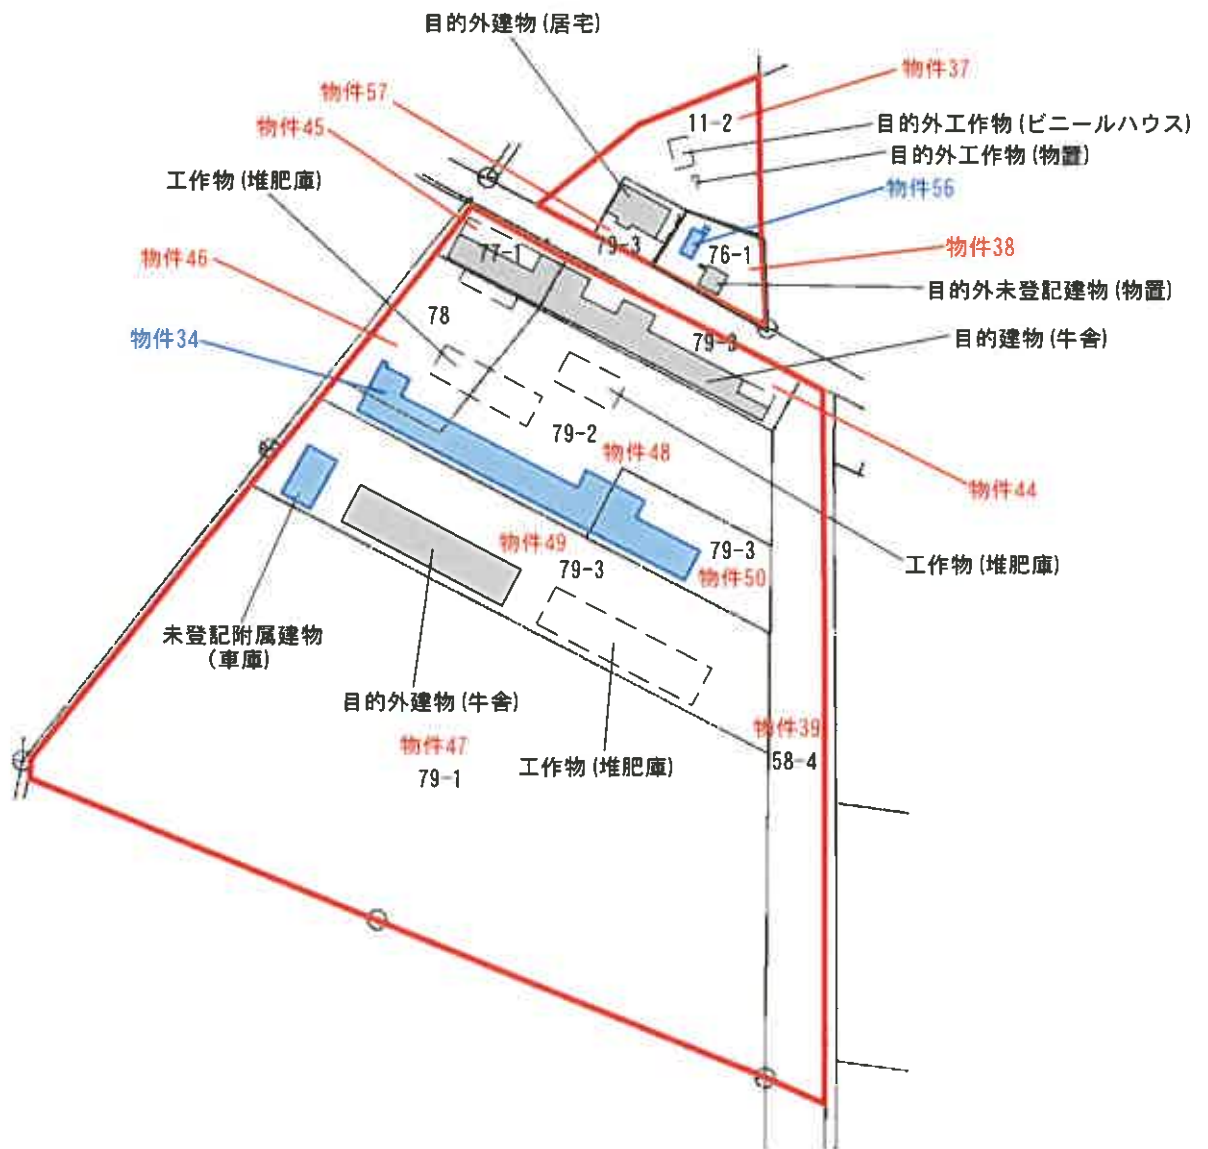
目的外建物（居宅）
物件37
物件57
11-2
目的外工作物（ビニールハウス）
物件45
目的外工作物（物置）
工作物（堆肥庫）
物件56
79-3
76-1
物件38
77-1
物件46
目的外未登記建物（物置）
78
物件34
79-3
目的建物（牛舎）
79-2
物件48
物件44
79-3
物件49
79-3
物件50
工作物（堆肥庫）
未登記附属建物
（車庫）
目的外建物（牛舎）
物件39
物件47
58-4
工作物（堆肥庫）
79-1